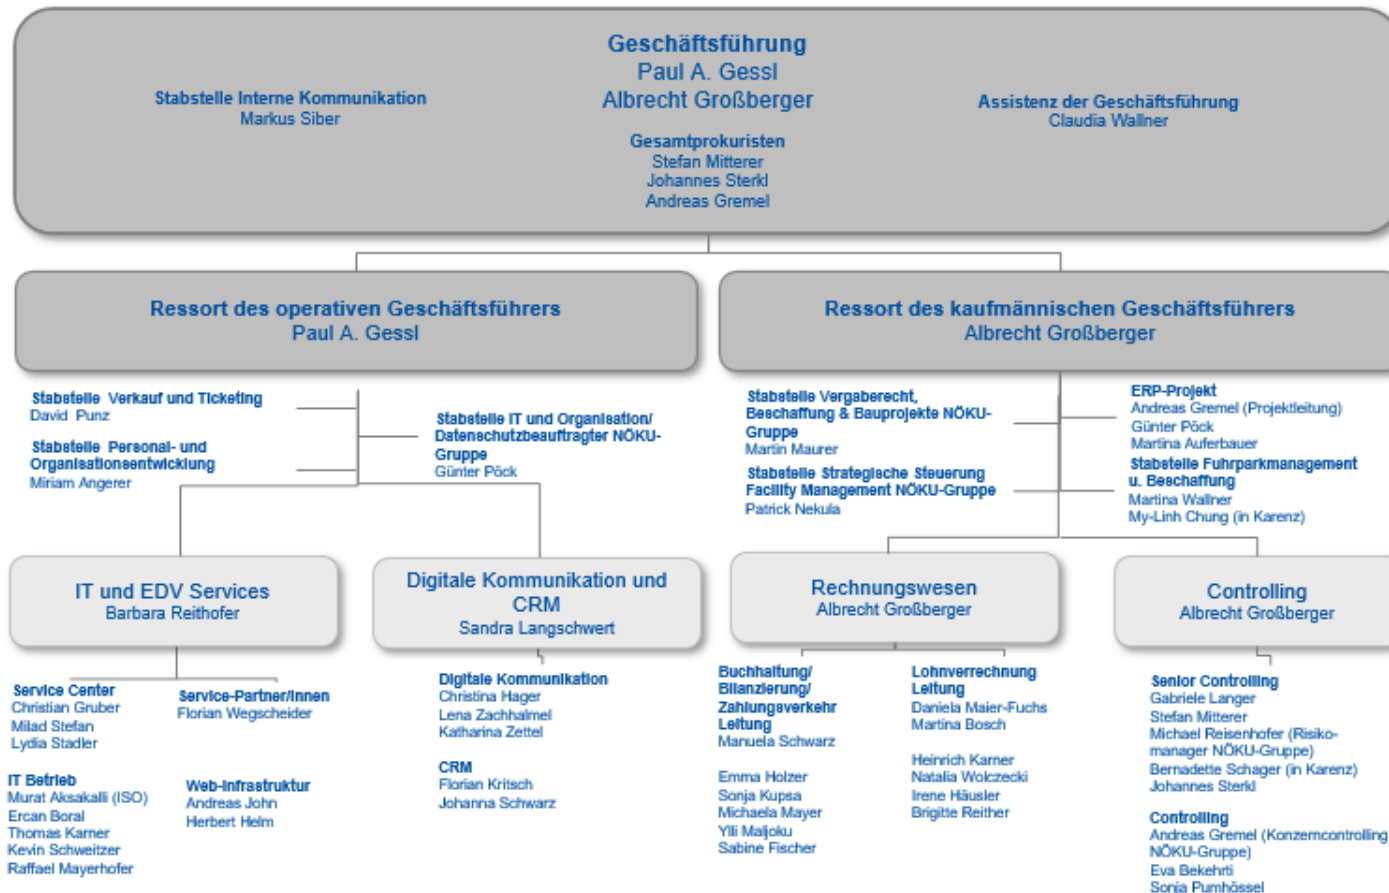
Geschäftsführung
Paul A. Gessl
Albrecht Großberger

Stabstelle Interne Kommunikation
Markus Siber

Assistenz der Geschäftsführung
Claudia Wallner

Gesamtprokuristen
Stefan Mitterer
Johannes Sterkl
Andreas Gremel

Ressort des operativen Geschäftsführers
Paul A. Gessl

Ressort des kaufmännischen Geschäftsführers
Albrecht Großberger

Stabstelle Verkauf und Ticketing
David Punz

Stabstelle Personal- und Organisationsentwicklung
Miriam Angerer

Stabstelle IT und Organisation/ Datenschutzbeauftragter NÖKU-Gruppe
Günter Pöck

Stabstelle Vergaberecht, Beschaffung & Bauprojekte NÖKU-Gruppe
Martin Maurer

Stabstelle Strategische Steuerung Facility Management NÖKU-Gruppe
Patrick Nekula

ERP-Projekt
Andreas Gremel (Projektleitung)
Günter Pöck
Martina Auferbauer

Stabstelle Fuhrparkmanagement u. Beschaffung
Martina Wallner
My-Linh Chung (in Karenz)

IT und EDV Services
Barbara Reithofer

Digitale Kommunikation und CRM
Sandra Langschwert

Rechnungswesen
Albrecht Großberger

Controlling
Albrecht Großberger

Service Center
Christian Gruber
Milad Stefan
Lydia Stadler

Service-Partner/innen
Florian Wegscheider

IT Betrieb
Murat Aksakalli (ISO)
Ercan Boral
Thomas Karner
Kevin Schweitzer
Raffael Mayerhofer

Web-Infrastruktur
Andreas John
Herbert Helm

Digitale Kommunikation
Christina Hager
Lena Zachhalmel
Katharina Zettel

CRM
Florian Kritsch
Johanna Schwarz

Buchhaltung/ Bilanzierung/ Zahlungsverkehr Leitung
Manuela Schwarz

Emma Holzer
Sonja Kupsa
Michaela Mayer
Yili Maljoku
Sabine Fischer

Lohnverrechnung Leitung
Daniela Maier-Fuchs
Martina Bosch

Heinrich Karner
Natalia Wolczecki
Irene Häusler
Brigitte Reither

Senior Controlling
Gabriele Langer
Stefan Mitterer
Michael Reisenhofer (Risikomanager NÖKU-Gruppe)
Bernadette Schager (in Karenz)
Johannes Sterkl

Controlling
Andreas Gremel (Konzerncontrolling NÖKU-Gruppe)
Eva Bekehrti
Sonja Pumhössel